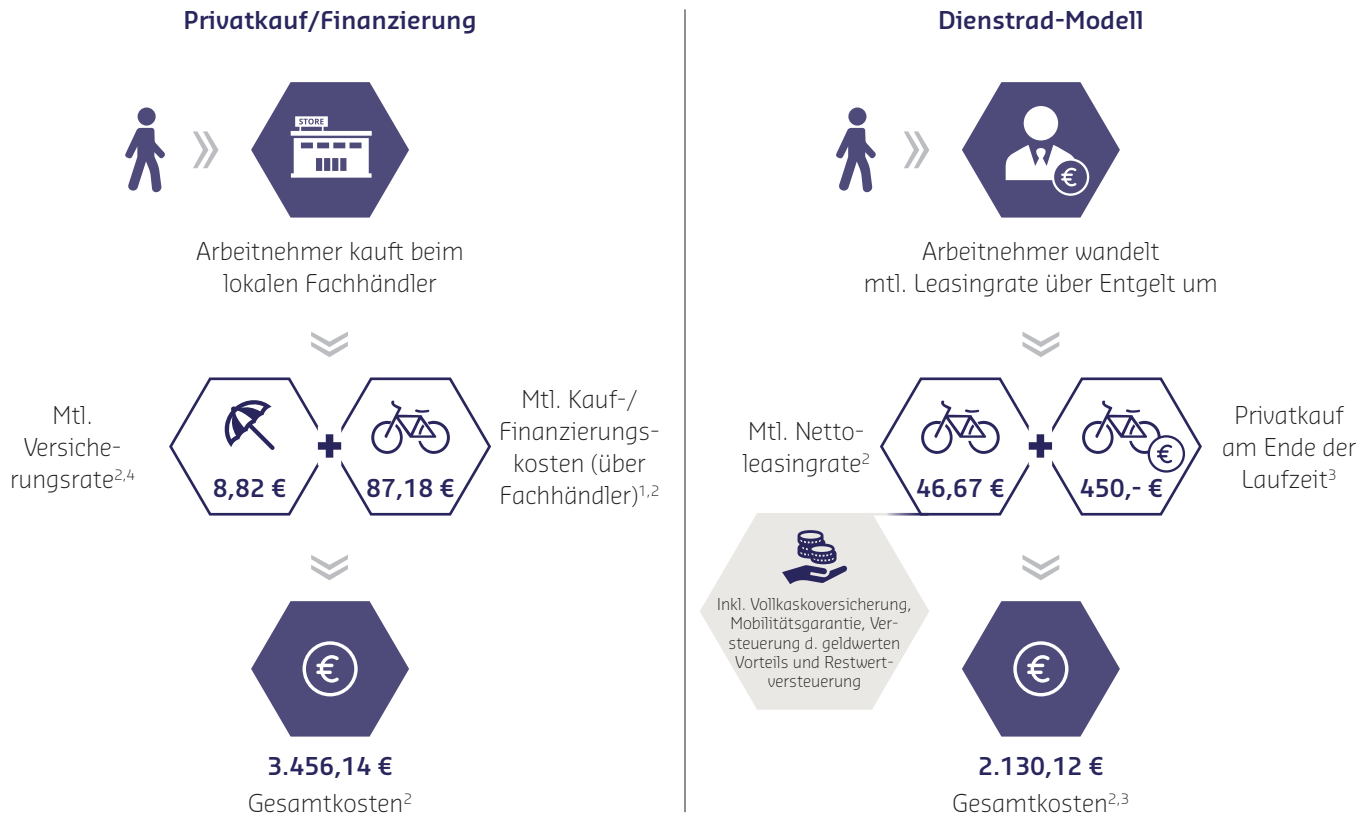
Privatkauf/Finanzierung

STORE

Arbeitnehmer kauft beim lokalen Fachhändler

Mtl. Versicherungsrate$^{2,4}$

8,82 €

87,18 €

Mtl. Kauf-/ Finanzierungskosten (über Fachhändler)$^{1,2}$

3.456,14 €

Gesamtkosten$^{2}$

Dienstrad-Modell

Arbeitnehmer wandelt mtl. Leasingrate über Entgelt um

Mtl. Nettoleasingrate$^{2}$

46,67 €

450,- €

Privatkauf am Ende der Laufzeit$^{3}$

Inkl. Vollkaskoversicherung, Mobilitätsgarantie, Versteuerung d. geldwerten Vorteils und Restwertversteuerung

2.130,12 €

Gesamtkosten$^{2,3}$